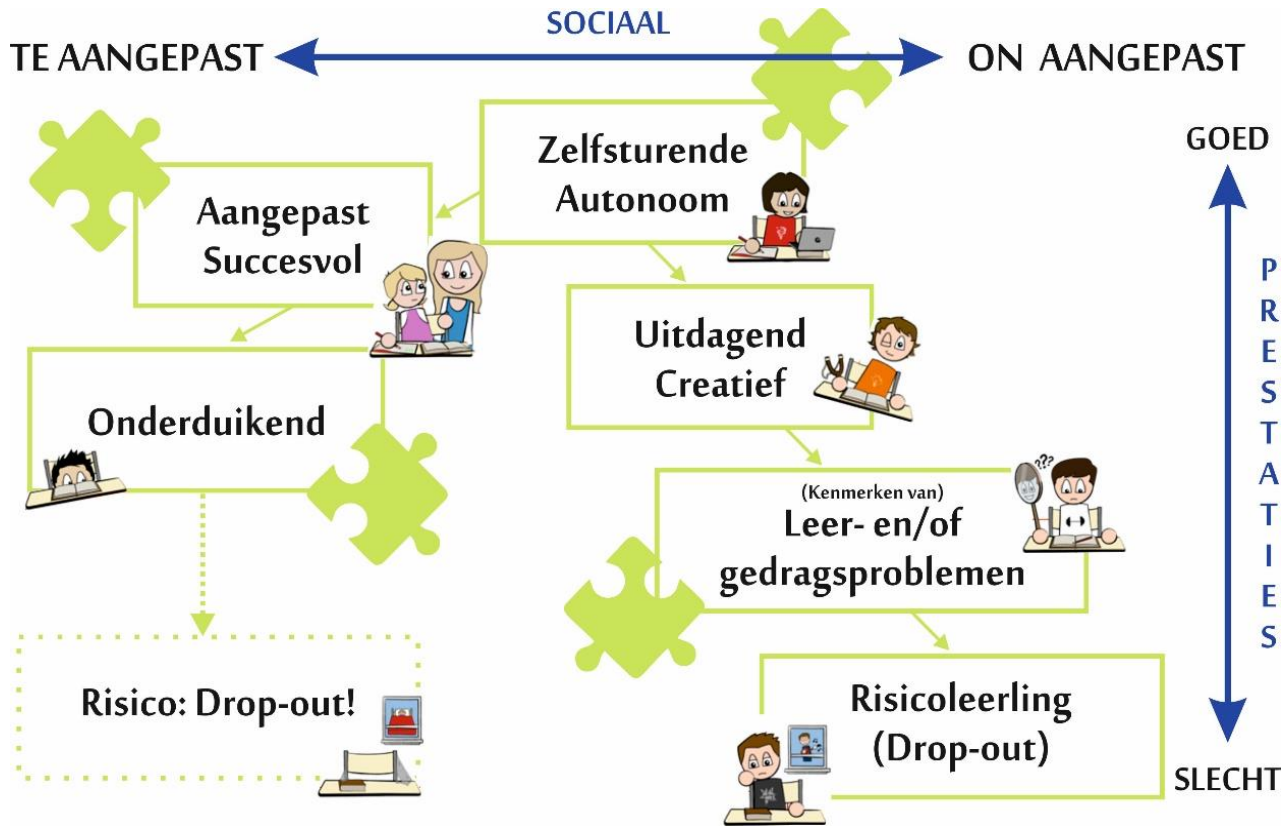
SOCIAAL

TE AANGEPAST

ON AANGEPAST

GOED

PRESTATIES

SLECHT

Zelfsturende Autonoom

Aangepast Succesvol

Uitdagend Creatief

Onderduikend

(Kenmerken van) Leer- en/of gedragsproblemen

Risico: Drop-out!

Risicoleerling (Drop-out)